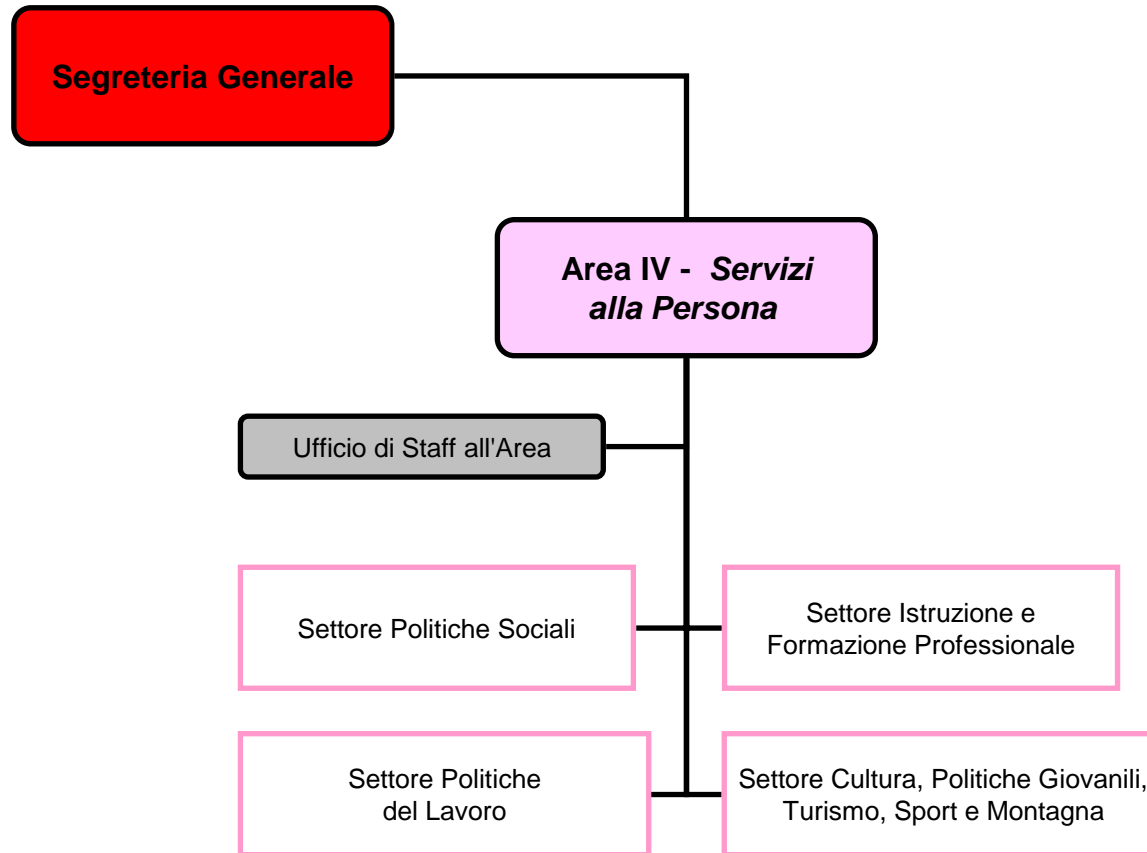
Segreteria Generale

Area IV - *Servizi alla Persona*

Ufficio di Staff all'Area

Settore Politiche Sociali

Settore Istruzione e Formazione Professionale

Settore Politiche del Lavoro

Settore Cultura, Politiche Giovanili, Turismo, Sport e Montagna